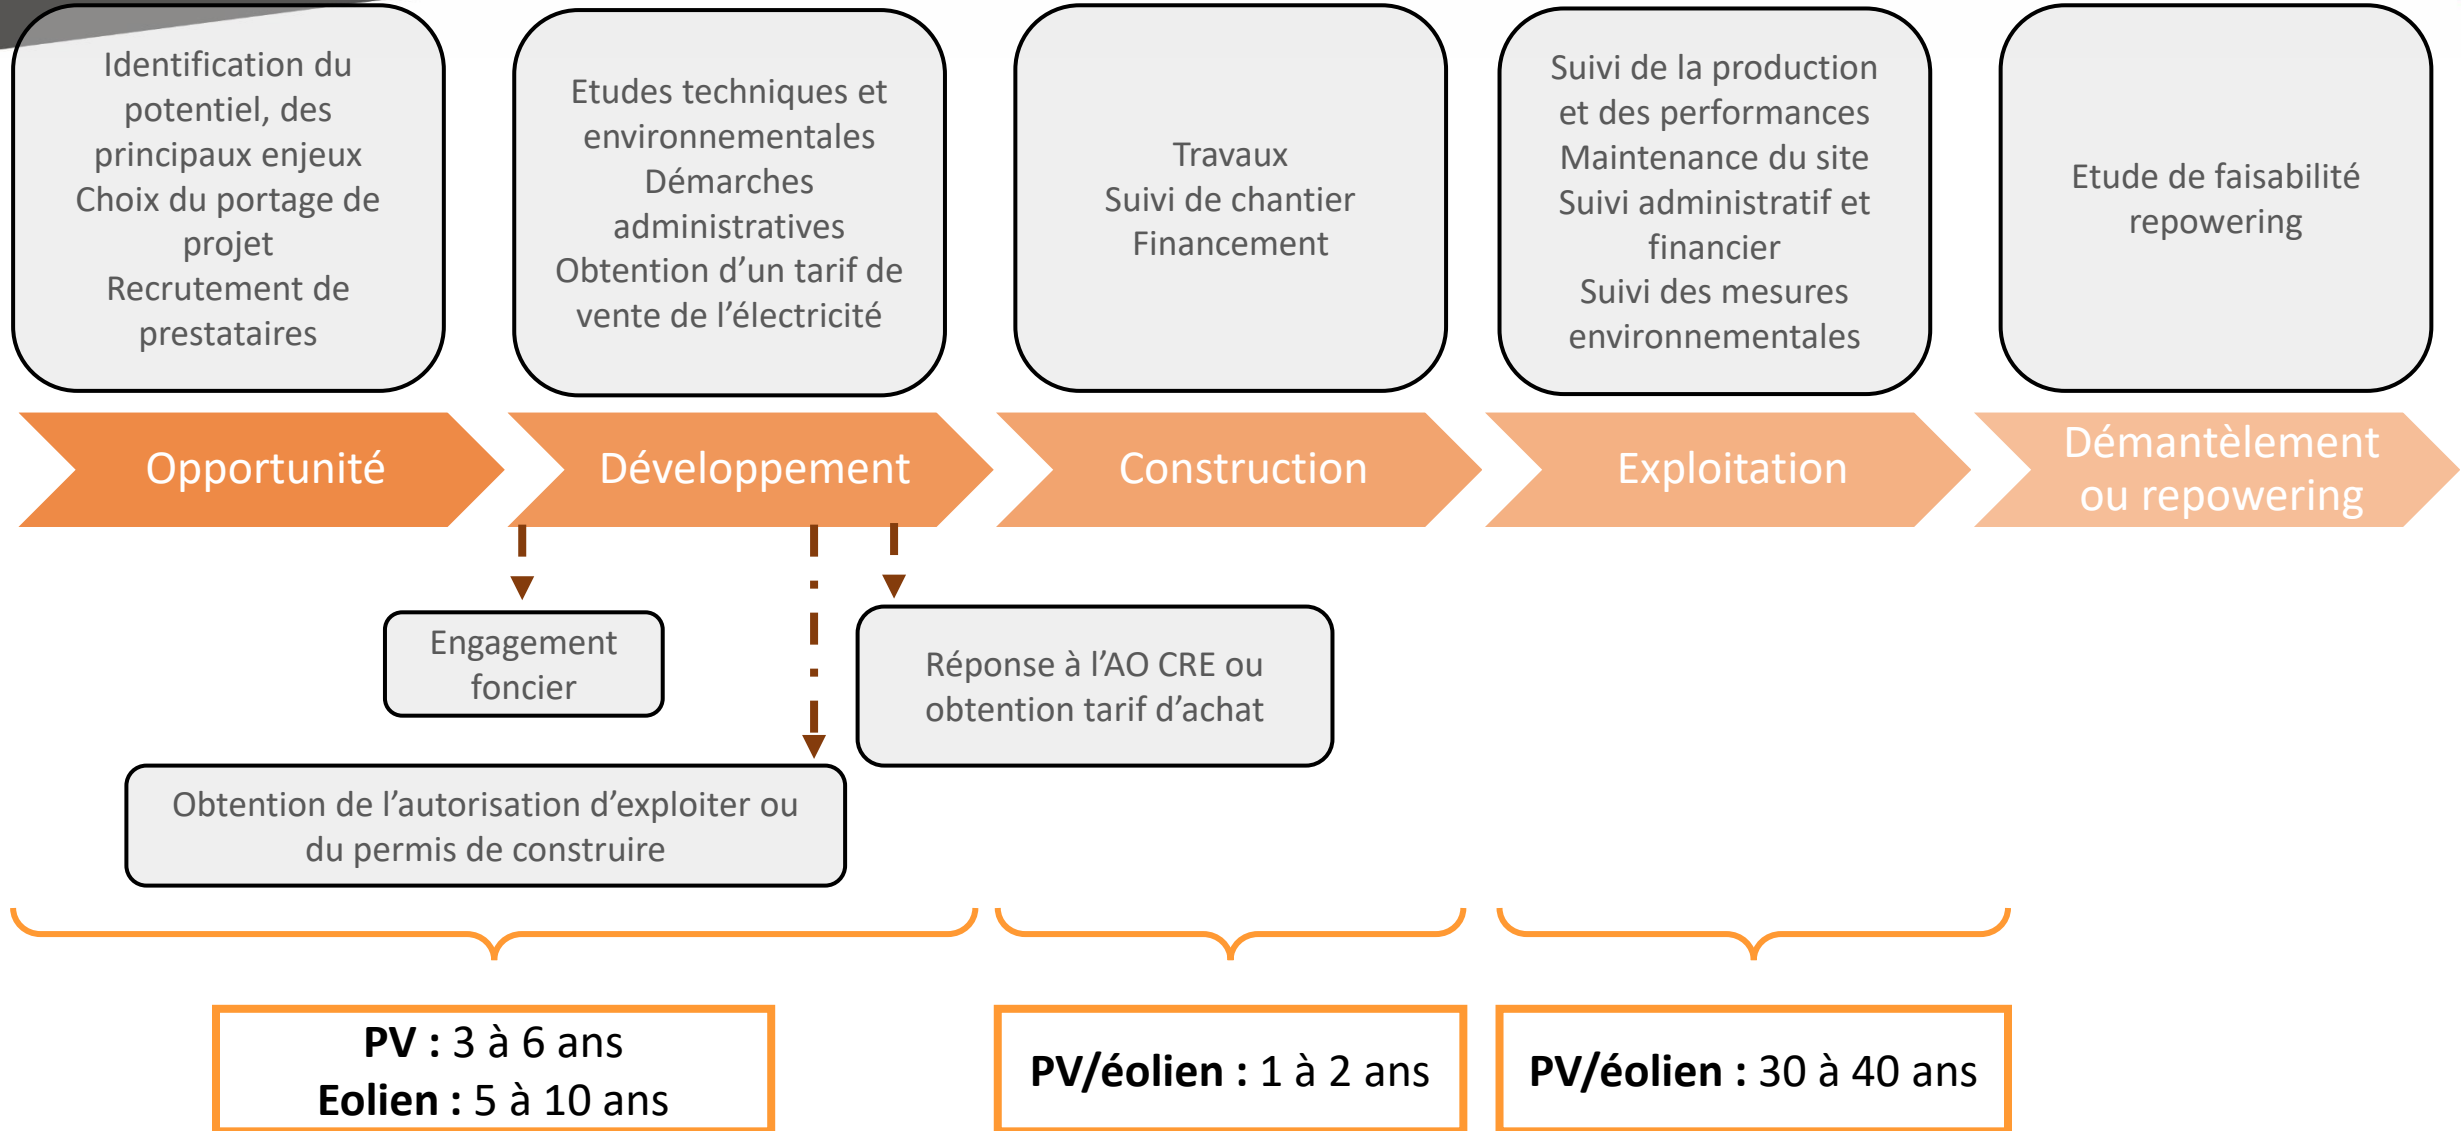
Identification du potentiel, des principaux enjeux
Choix du portage de projet
Recrutement de prestataires

Etudes techniques et environnementales
Démarches administratives
Obtention d'un tarif de vente de l'électricité

Travaux
Suivi de chantier
Financement

Suivi de la production et des performances
Maintenance du site
Suivi administratif et financier
Suivi des mesures environnementales

Etude de faisabilité repowering

Opportunité

Développement

Construction

Exploitation

Démantèlement ou repowering

Engagement foncier

Réponse à l'AO CRE ou obtention tarif d'achat

Obtention de l'autorisation d'exploiter ou du permis de construire

**PV :** 3 à 6 ans
**Eolien :** 5 à 10 ans

**PV/éolien :** 1 à 2 ans

**PV/éolien :** 30 à 40 ans